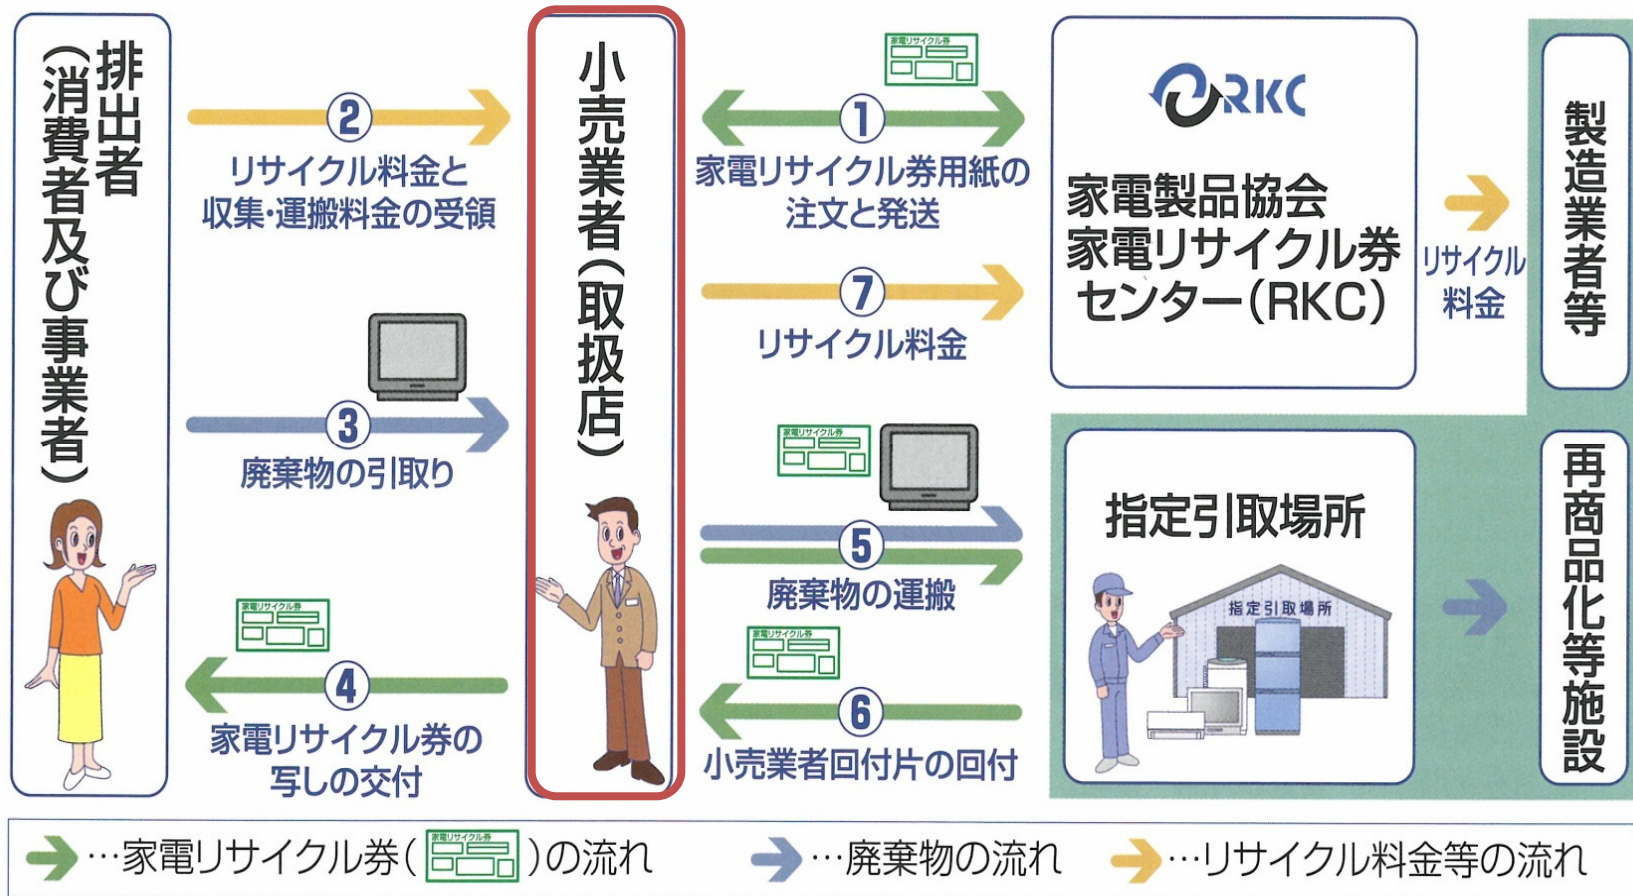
排出者（消費者及び事業者）

②
リサイクル料金と収集・運搬料金の受領

③
廃棄物の引取り

家電リサイクル券
④
家電リサイクル券の写しの交付

小売業者（取扱店）

家電リサイクル券
①
家電リサイクル券用紙の注文と発送

⑦
リサイクル料金

家電リサイクル券
⑤
廃棄物の運搬

家電リサイクル券
⑥
小売業者回付片の回付

RKC
家電製品協会家電リサイクル券センター（RKC）

リサイクル料金

製造業者等

指定引取場所

指定引取場所

再商品化等施設

…家電リサイクル券（家電リサイクル券）の流れ　…廃棄物の流れ　…リサイクル料金等の流れ